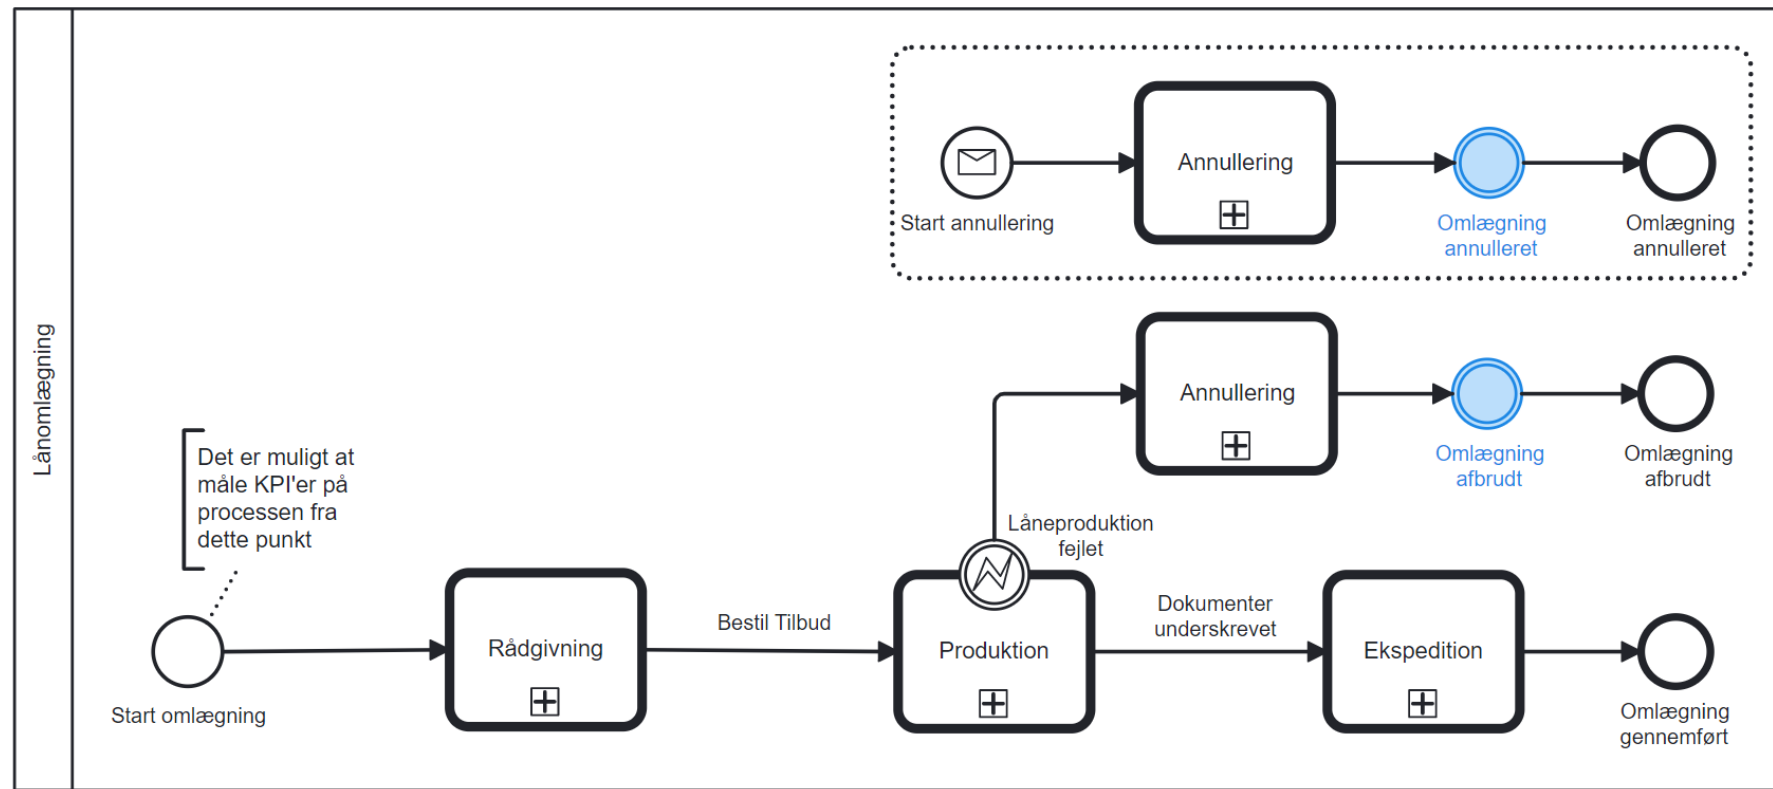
Lånomlægning

Start annullering

Annullering

Omlægning annulleret

Omlægning annulleret

Annullering

Omlægning afbrudt

Omlægning afbrudt

Det er muligt at måle KPI'er på processen fra dette punkt

Låneproduktion fejlet

Start omlægning

Rådgivning

Bestil Tilbud

Produktion

Dokumenter underskrevet

Ekspedition

Omlægning gennemført